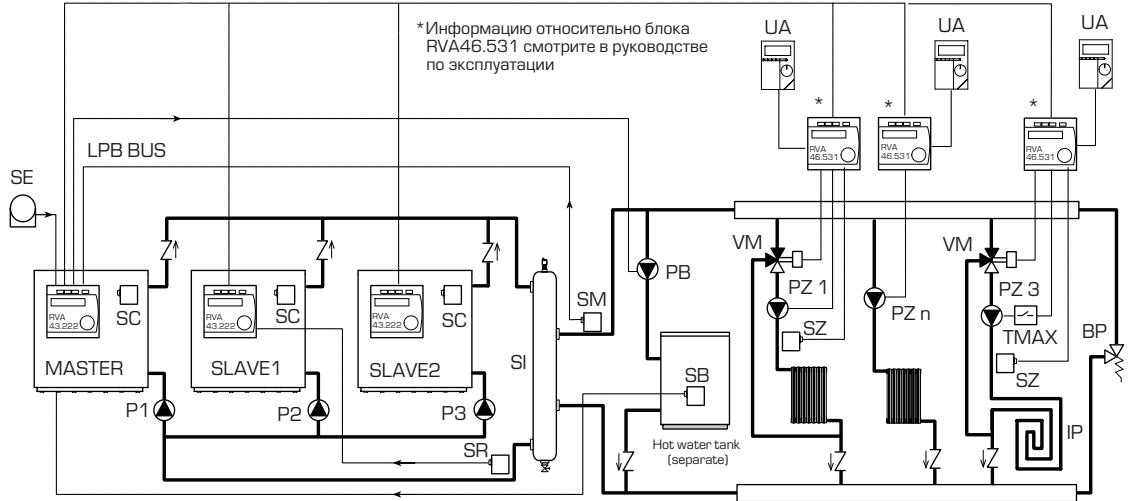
*Информацию относительно блока RVA46.531 смотрите в руководстве по эксплуатации

UA
UA
UA

*
*
*

RVA 46.531
RVA 46.531
RVA 46.531

LPB BUS

SE

RVA 43.222
RVA 43.222
RVA 43.222

SC
SC
SC

MASTER
SLAVE1
SLAVE2

P1
P2
P3

SI
SM
SR

PB
SB
Hot water tank (separate)

VM
PZ 1
SZ
PZ n

VM
PZ 3
TMAX
SZ

BP
IP